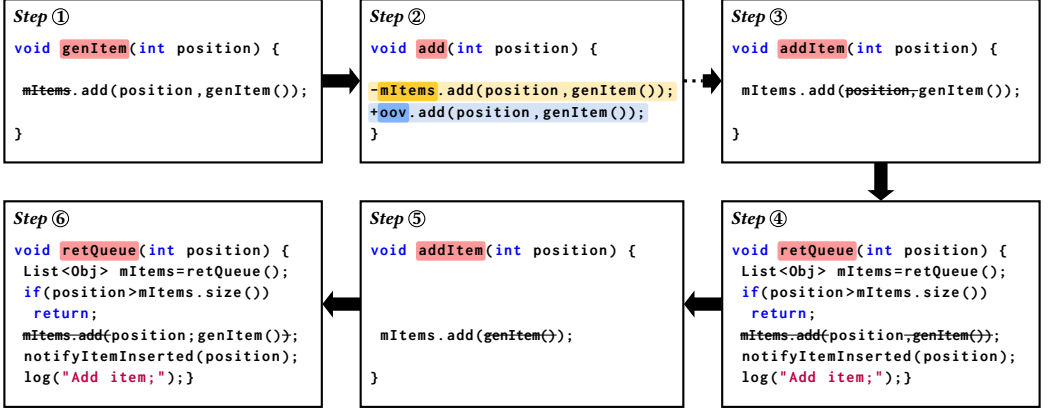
Step ①
void genItem(int position) {

mItems.add(position,genItem());

}

Step ②
void add(int position) {

-mItems.add(position,genItem());
+oov.add(position,genItem());
}

Step ③
void addItem(int position) {

mItems.add(position,genItem());

}

Step ④
void retQueue(int position) {
List<Obj> mItems=retQueue();
if(position>mItems.size())
return;
mItems.add(position,genItem());
notifyItemInserted(position);
log("Add item;");}

Step ⑤
void addItem(int position) {

mItems.add(genItem());

}

Step ⑥
void retQueue(int position) {
List<Obj> mItems=retQueue();
if(position>mItems.size())
return;
mItems.add(position;genItem());
notifyItemInserted(position);
log("Add item;");}